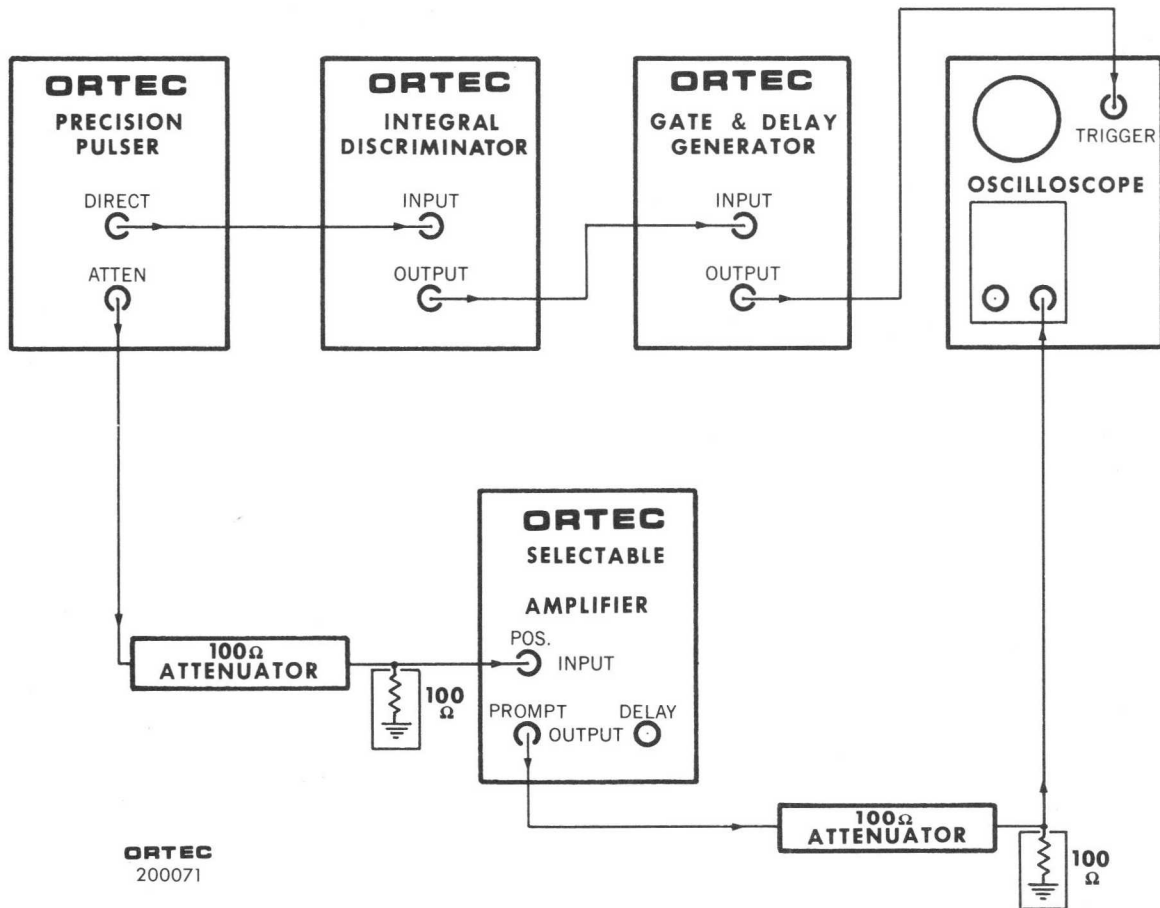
ORTEC
PRECISION PULSER
DIRECT
ATTEN

ORTEC
INTEGRAL DISCRIMINATOR
INPUT
OUTPUT

ORTEC
GATE & DELAY GENERATOR
INPUT
OUTPUT

TRIGGER
OSCILLOSCOPE

ORTEC
SELECTABLE
AMPLIFIER
POS. INPUT
PROMPT OUTPUT DELAY

100Ω ATTENUATOR
100 Ω

100Ω ATTENUATOR
100 Ω

ORTEC
200071